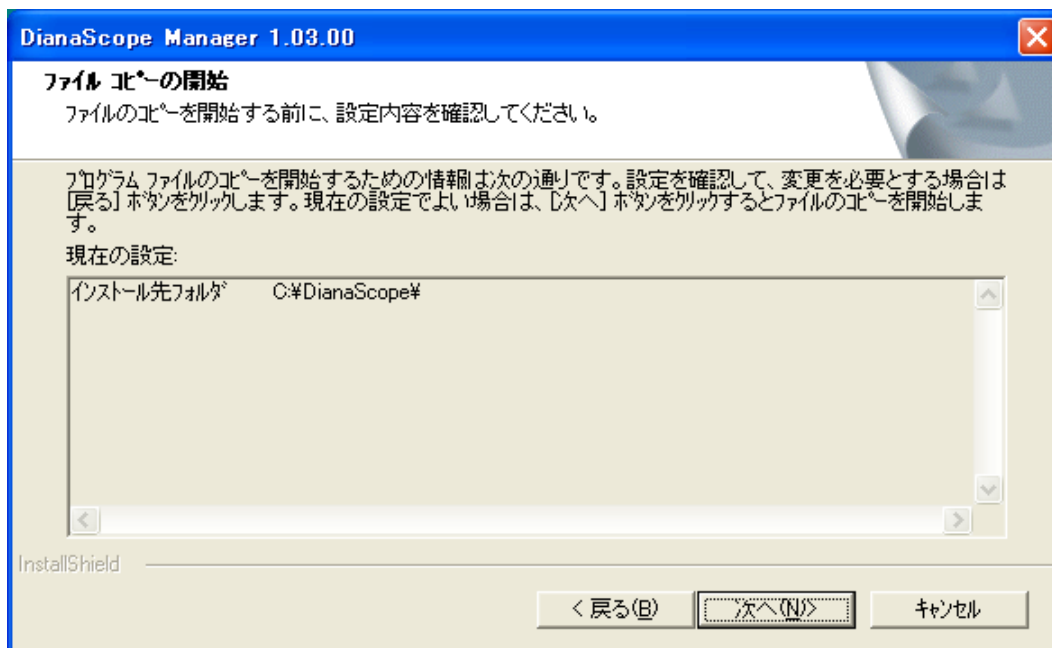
DianaScope Manager 1.03.00

ファイル コピーの開始
ファイルのコピーを開始する前に、設定内容を確認してください。

プログラム ファイルのコピーを開始するための情報は次の通りです。設定を確認して、変更を必要とする場合は [戻る] ボタンをクリックします。現在の設定でよい場合は、[次へ] ボタンをクリックするとファイルのコピーを開始します。

現在の設定:

インストール先フォルダ C:¥DianaScope¥

InstallShield

< 戻る(B)

次へ(N)>

キャンセル